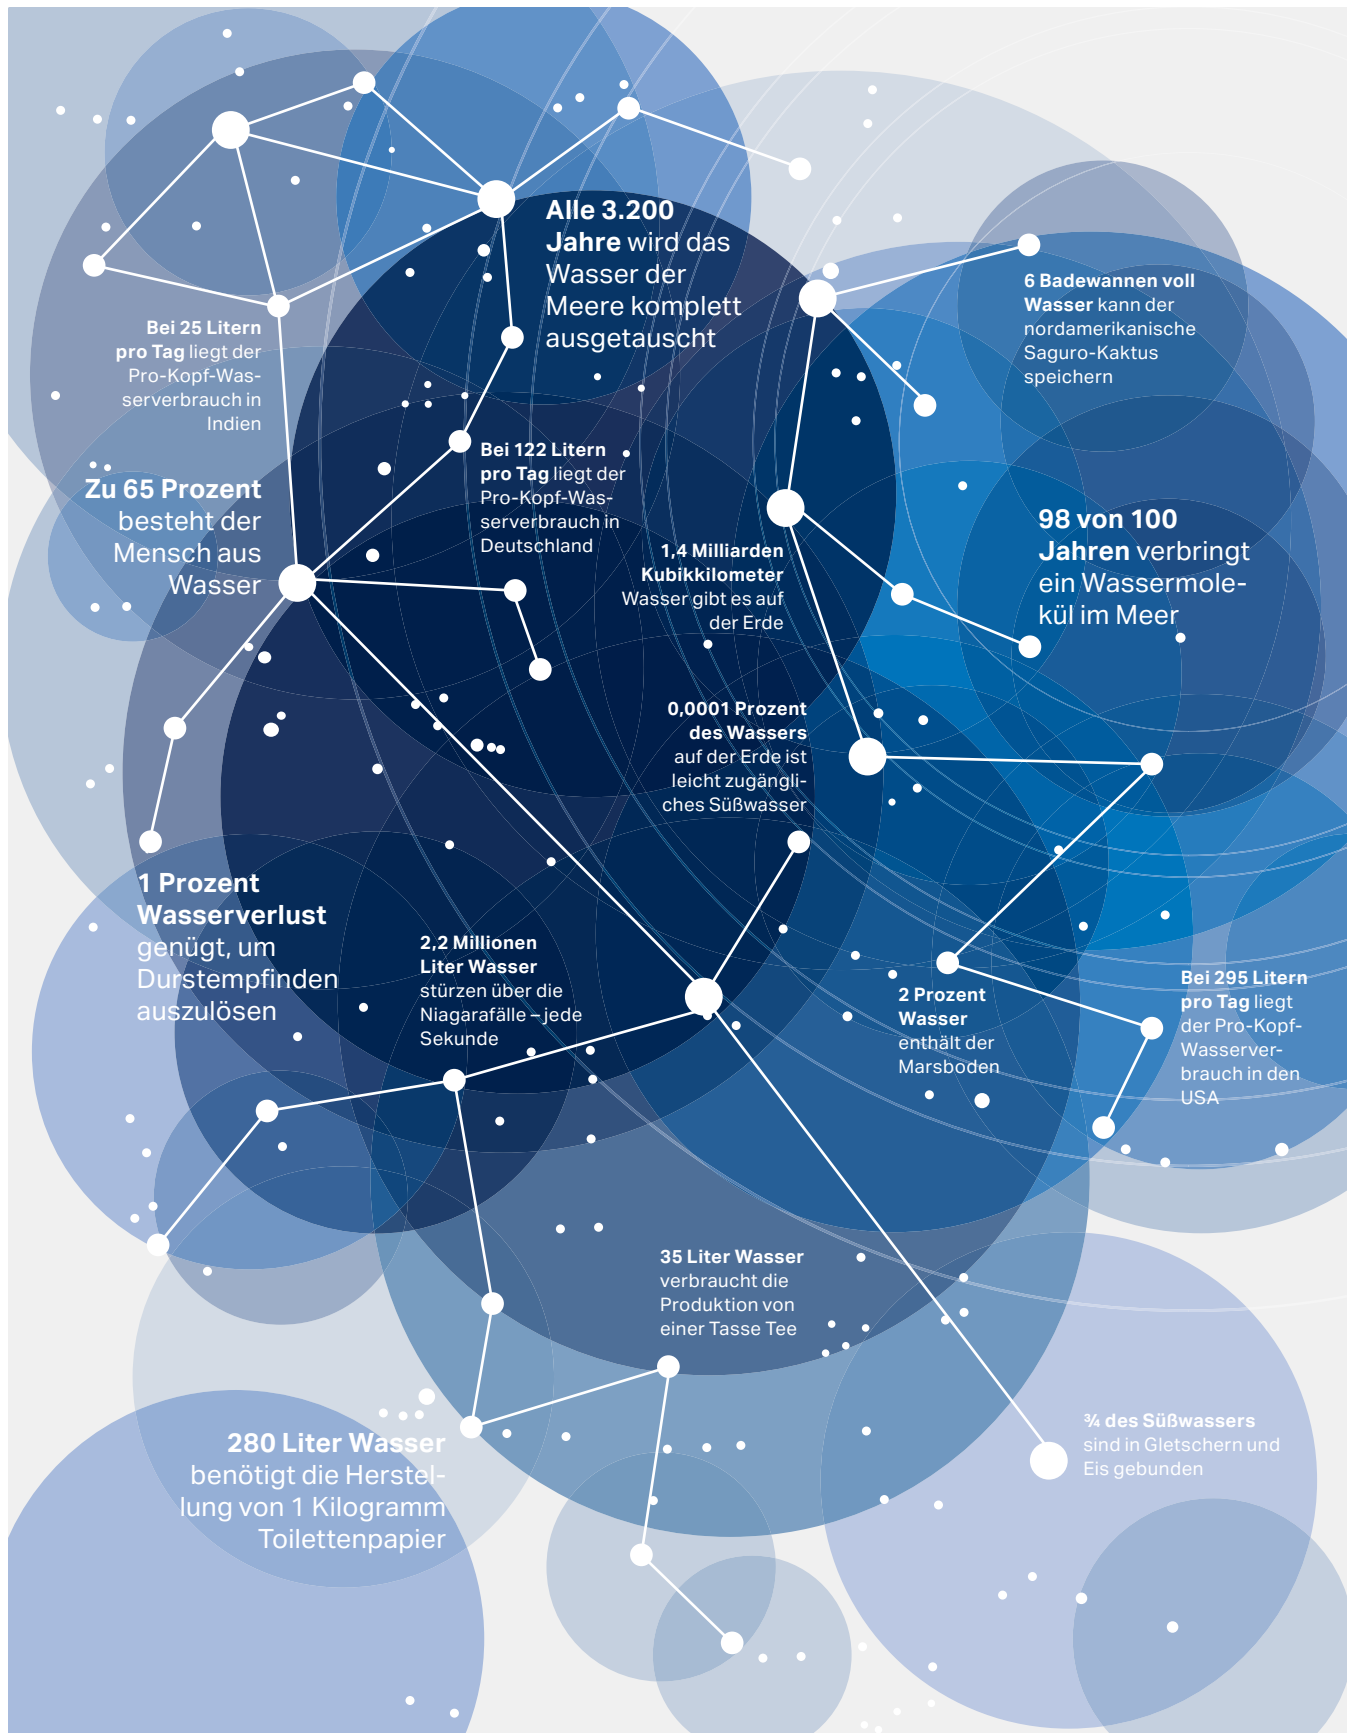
Alle 3.200 Jahre wird das Wasser der Meere komplett ausgetauscht

6 Badewannen voll Wasser kann der nordamerikanische Saguro-Kaktus speichern

Bei 25 Litern pro Tag liegt der Pro-Kopf-Wasserverbrauch in Indien

Bei 122 Litern pro Tag liegt der Pro-Kopf-Wasserverbrauch in Deutschland

Zu 65 Prozent besteht der Mensch aus Wasser

1,4 Milliarden Kubikkilometer Wasser gibt es auf der Erde

98 von 100 Jahren verbringt ein Wassermolekül im Meer

0,0001 Prozent des Wassers auf der Erde ist leicht zugängliches Süßwasser

1 Prozent Wasserverlust genügt, um Durstempfinden auszulösen

2,2 Millionen Liter Wasser stürzen über die Niagarafälle – jede Sekunde

2 Prozent Wasser enthält der Marsboden

Bei 295 Litern pro Tag liegt der Pro-Kopf-Wasserverbrauch in den USA

35 Liter Wasser verbraucht die Produktion von einer Tasse Tee

280 Liter Wasser benötigt die Herstellung von 1 Kilogramm Toilettenpapier

¾ des Süßwassers sind in Gletschern und Eis gebunden